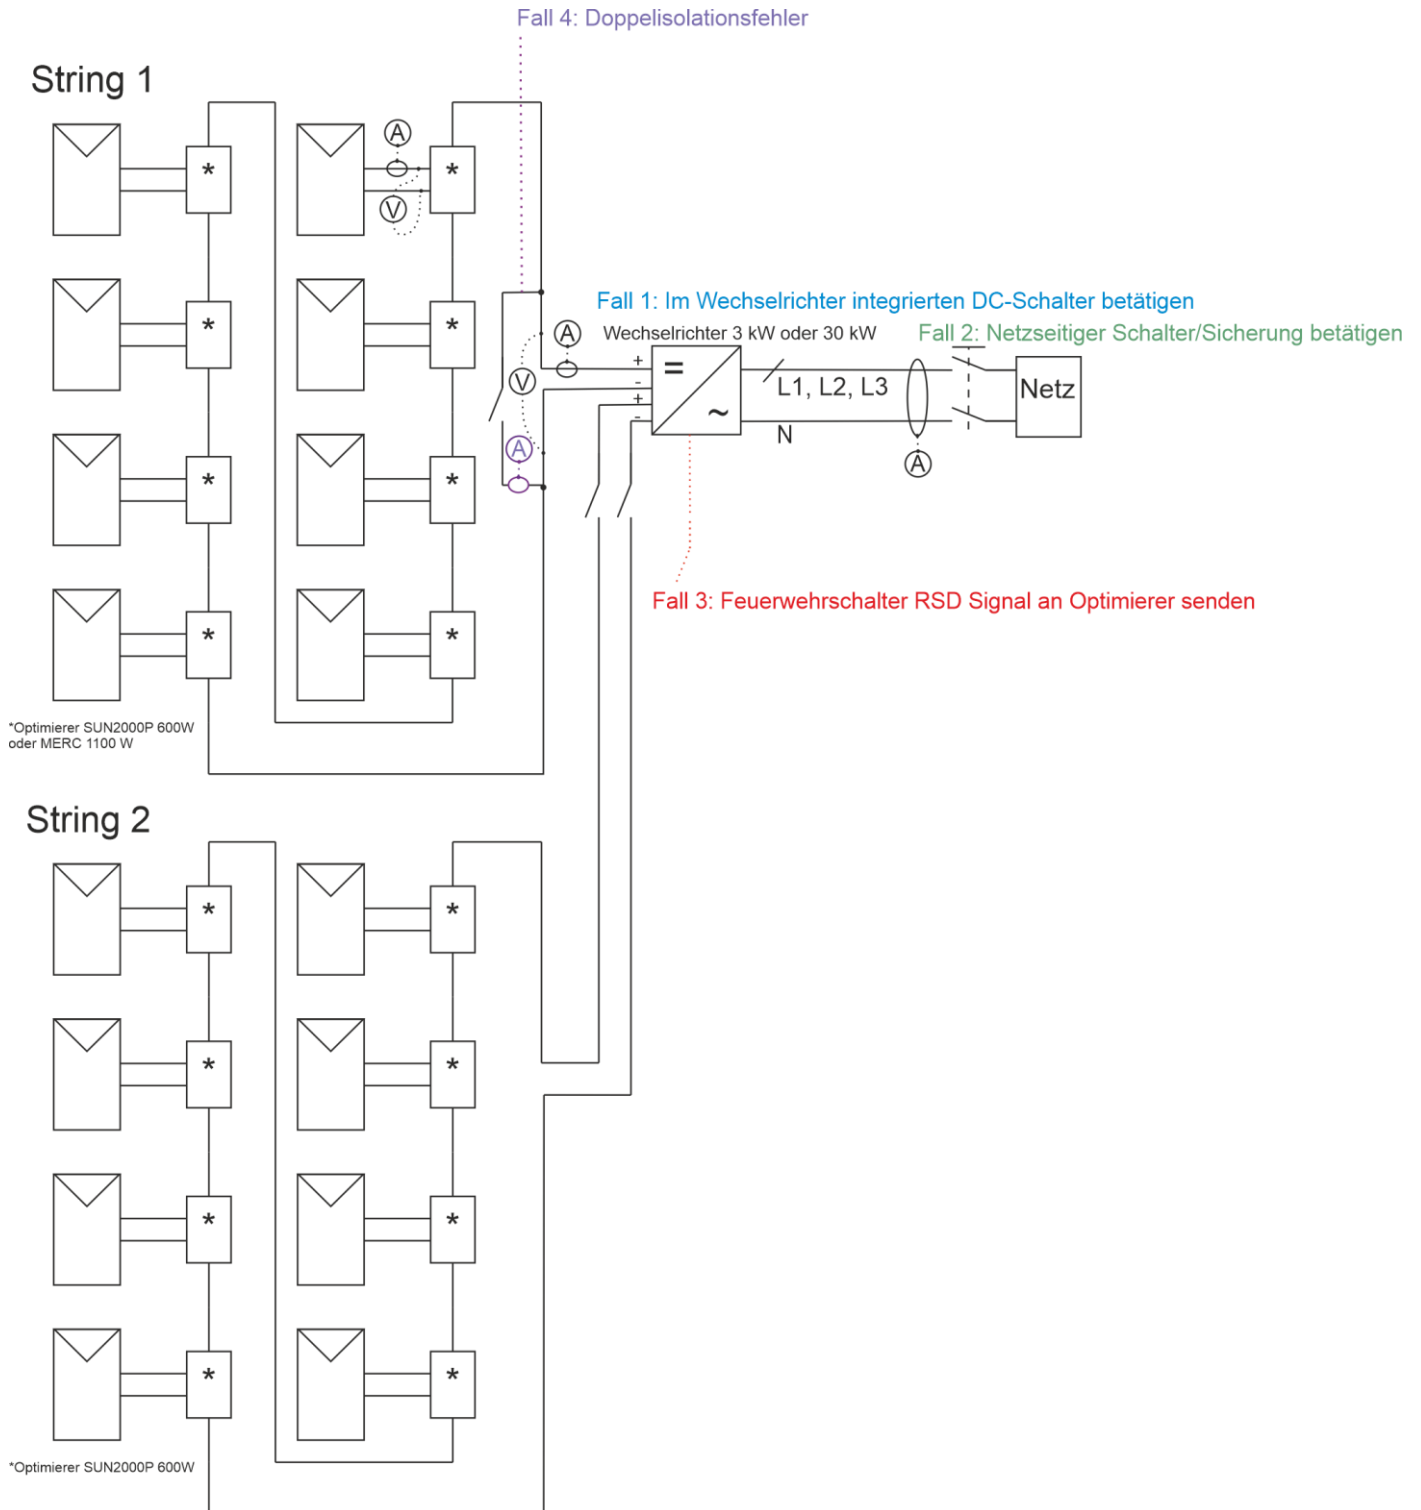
Fall 4: Doppelisolationsfehler

String 1

*

*

A

V

*

*

*

*

*

*

*Optimierer SUN2000P 600W oder MERC 1100 W

Fall 1: Im Wechselrichter integrierten DC-Schalter betätigen

Wechselrichter 3 kW oder 30 kW

Fall 2: Netzseitiger Schalter/Sicherung betätigen

A

V

A

+

-

+

-

=

~

L1, L2, L3

N

Netz

A

Fall 3: Feuerwehrschalter RSD Signal an Optimierer senden

String 2

*

*

*

*

*

*

*

*

*Optimierer SUN2000P 600W